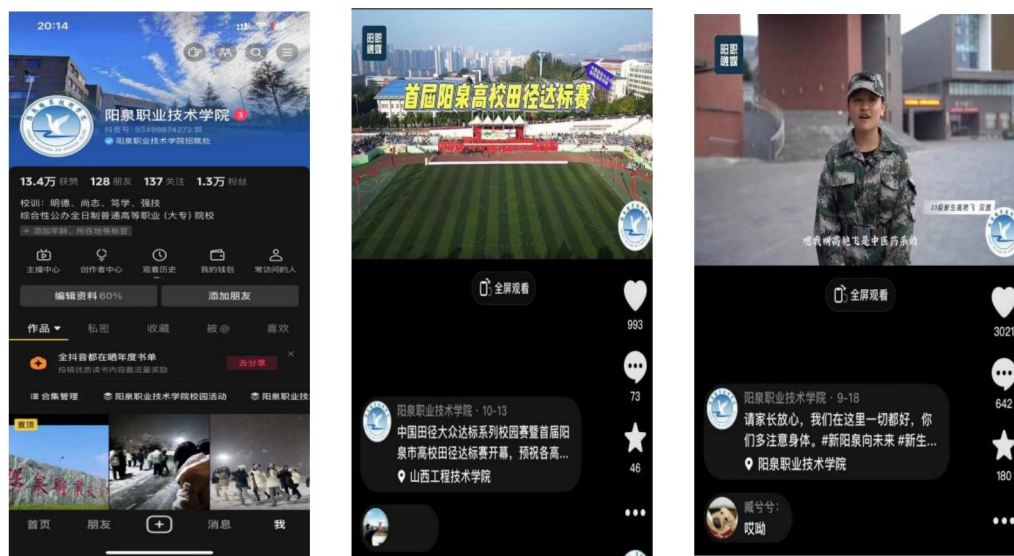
20:14

阳泉职业技术学院 3

抖音号：93499874273

阳泉职业技术学院招就处

13.4万 获赞 128 朋友 137 关注 1.3万 粉丝

校训：明德、尚志、笃学、强技

综合性公办全日制普通高等职业（大专）院校

+ 添加年龄、所在地等标签

主播中心 创作者中心 观看历史 我的钱包 常访问的人

编辑资料 60% 添加朋友

作品 私密 收藏 被@ 喜欢

全抖音都在晒年度书单

去分享

合集管理 阳泉职业技术学院校园活动 阳泉职业技

置顶

首页 朋友 + 消息 我

阳泉融媒

首届阳泉高校田径达标赛

全屏观看

993

73

46

阳泉职业技术学院 · 10-13

中国田径大众达标系列校园赛暨首届阳泉市高校田径达标赛开幕，预祝各高...

山西工程技术学院

阳泉融媒

23级新生高艳飞 灵鹿

嗯我叫高艳飞是中医药系的

全屏观看

3021

642

180

阳泉职业技术学院 · 9-18

请家长放心，我们在这里一切都好，你们多注意身体。#新阳泉向未来 #新生...

阳泉职业技术学院

藏兮兮：

哎呦